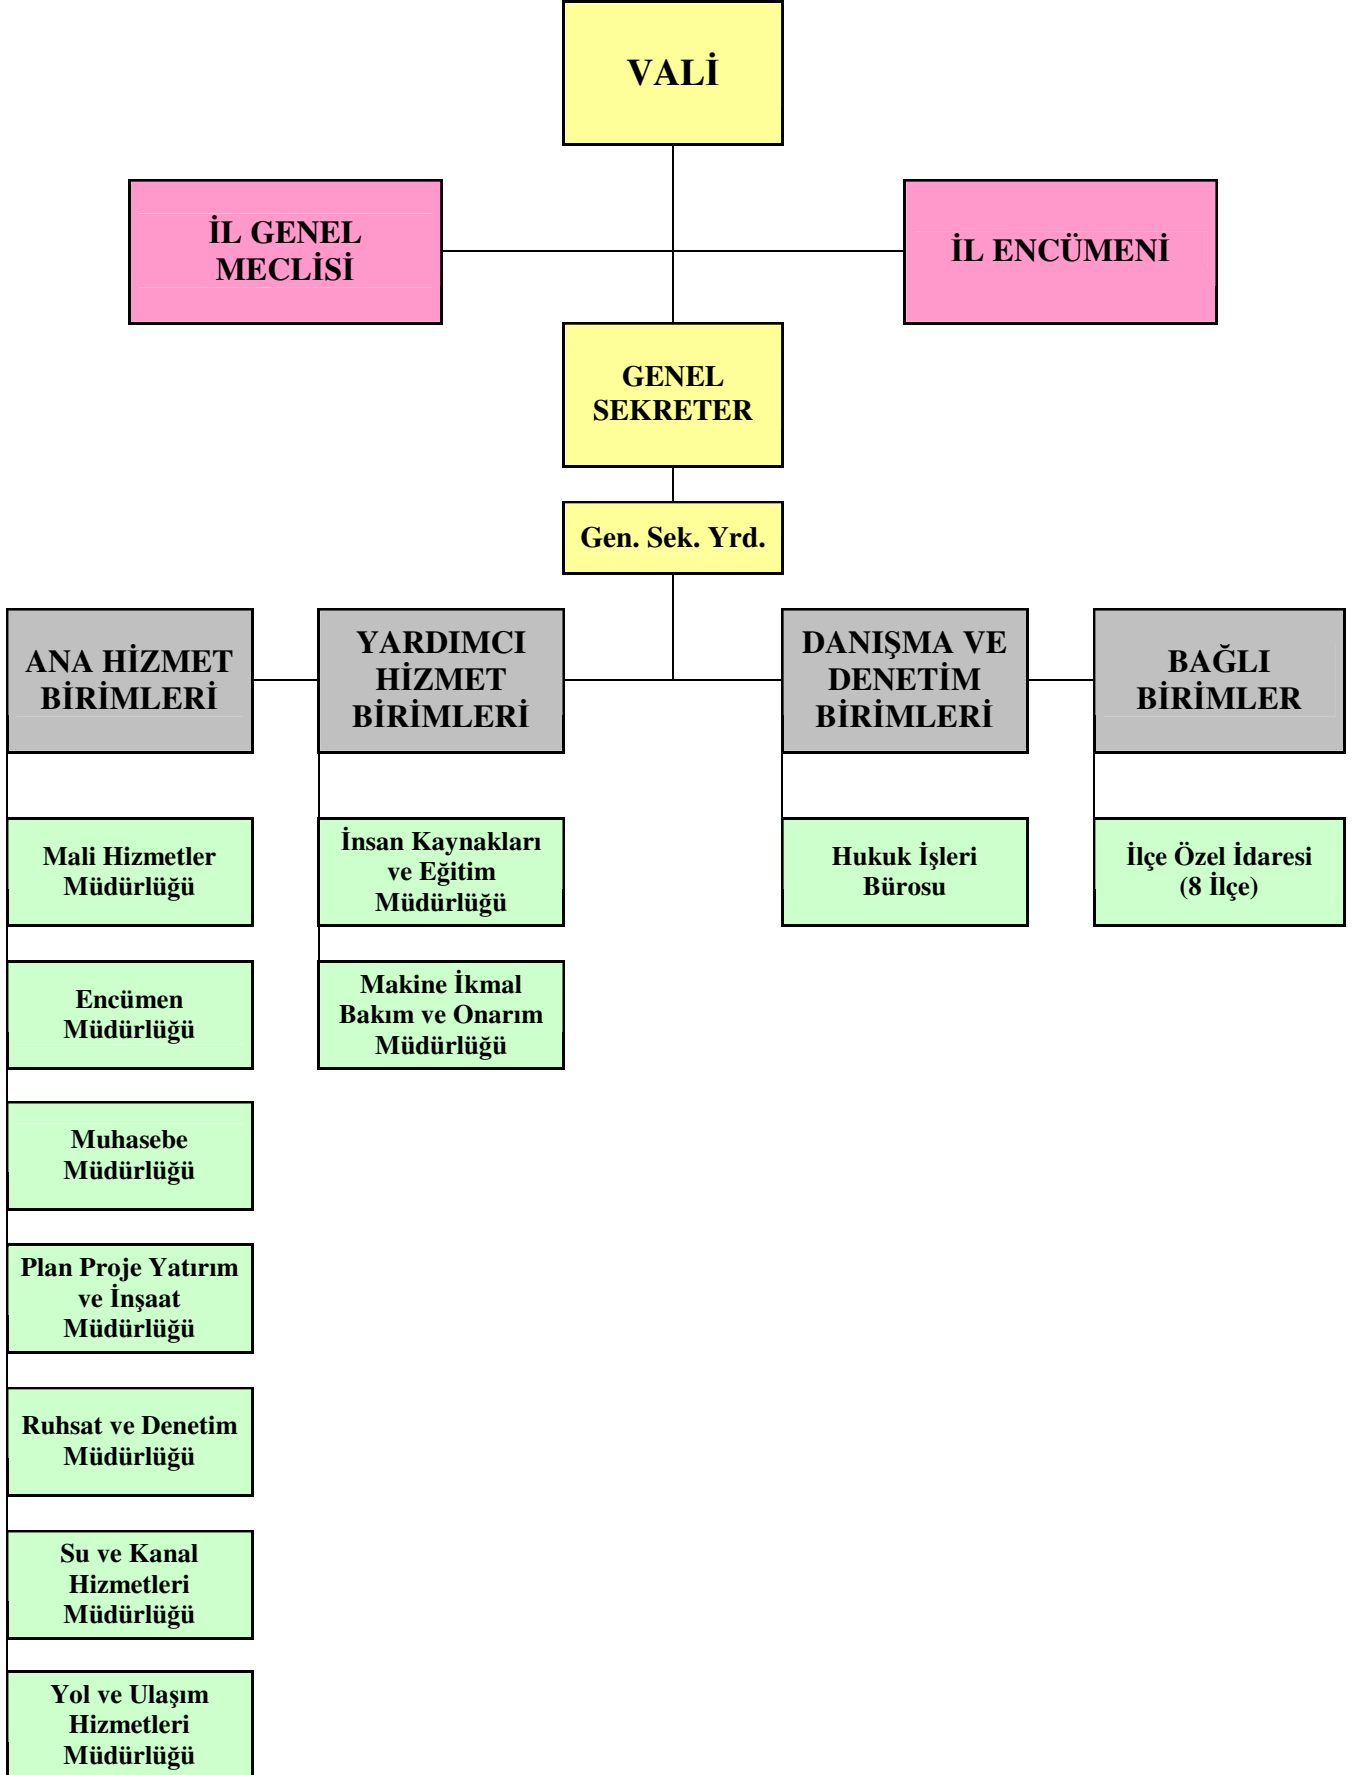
VALİ

İL GENEL MECLİSİ

İL ENCÜMENİ

GENEL SEKRETER

Gen. Sek. Yrd.

ANA HİZMET BİRİMLERİ

Mali Hizmetler Müdürlüğü

Encümen Müdürlüğü

Muhasebe Müdürlüğü

Plan Proje Yatırım ve İnşaat Müdürlüğü

Ruhsat ve Denetim Müdürlüğü

Su ve Kanal Hizmetleri Müdürlüğü

Yol ve Ulaşım Hizmetleri Müdürlüğü

YARDIMCI HİZMET BİRİMLERİ

İnsan Kaynakları ve Eğitim Müdürlüğü

Makine İkmal Bakım ve Onarım Müdürlüğü

DANIŞMA VE DENETİM BİRİMLERİ

Hukuk İşleri Bürosu

BAĞLI BİRİMLER

İlçe Özel İdaresi (8 İlçe)